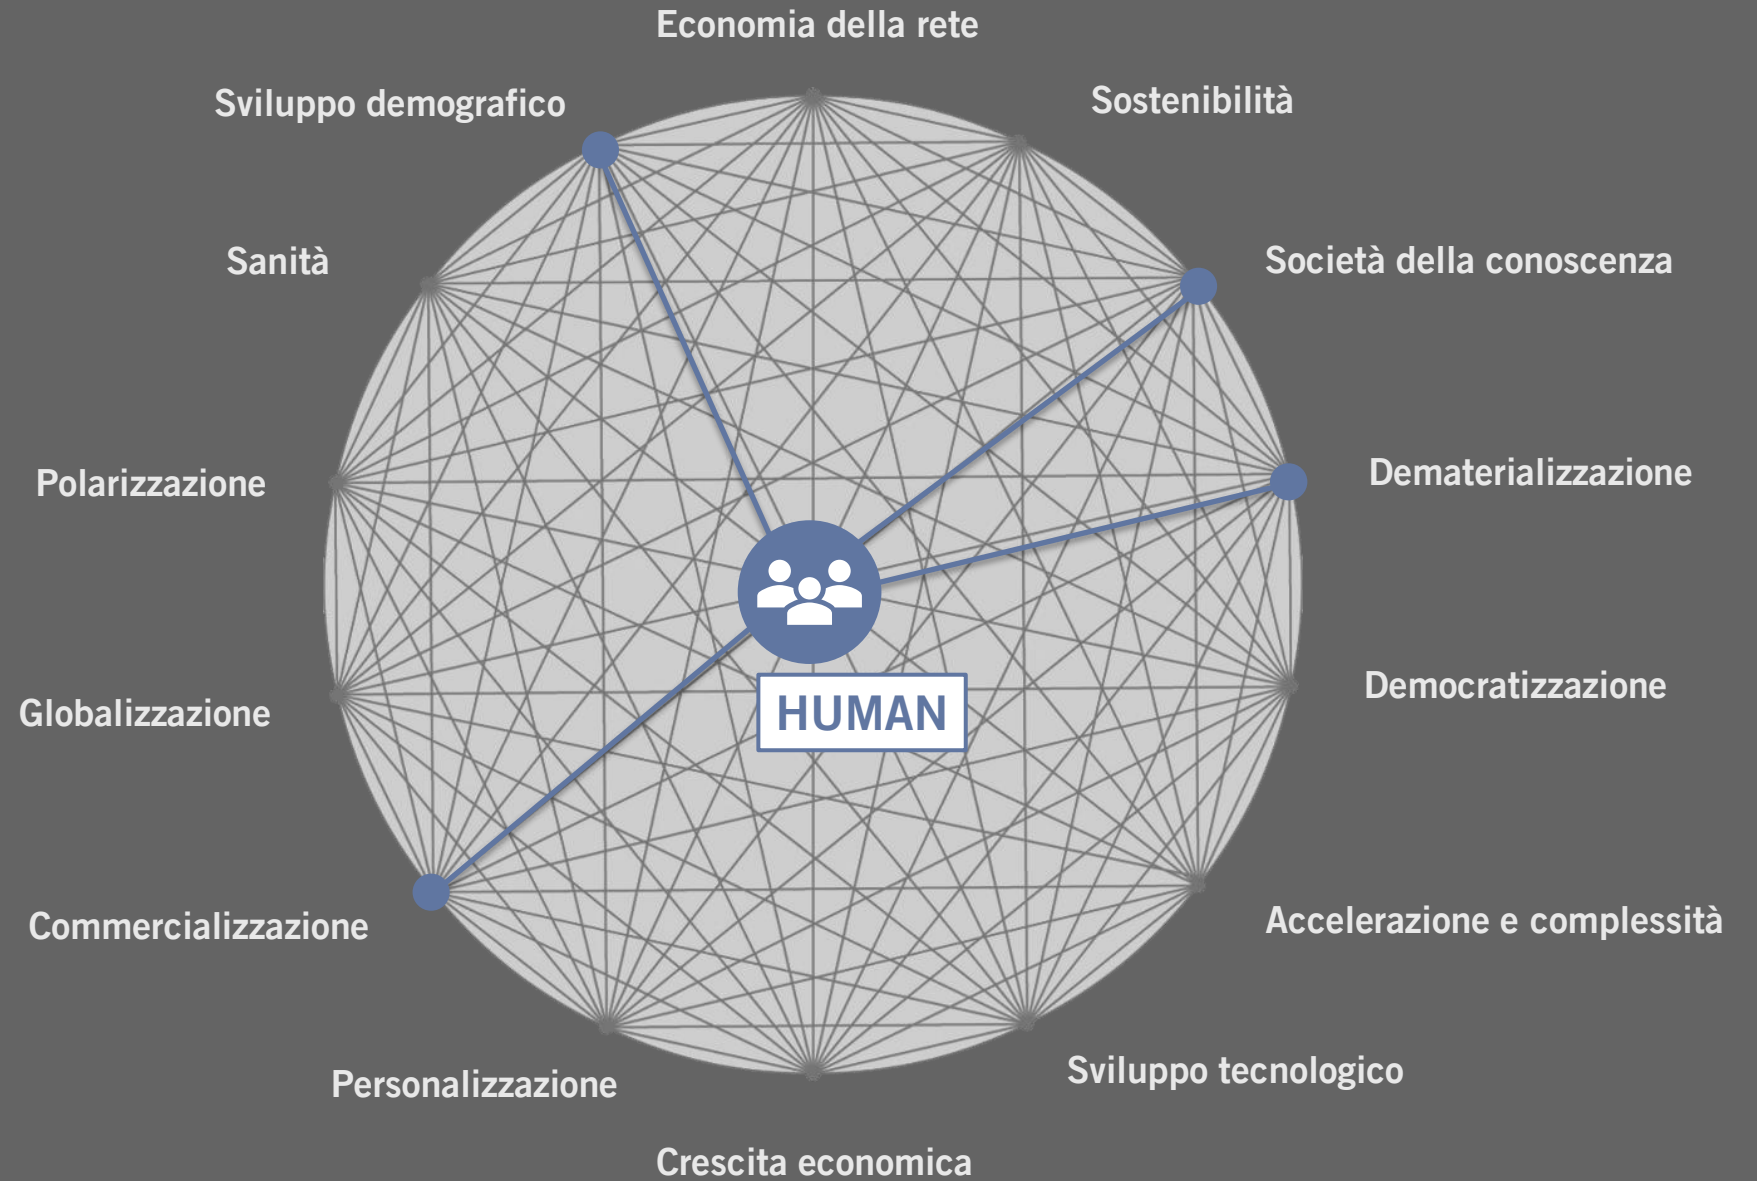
Economia della rete

Sviluppo demografico

Sostenibilità

Sanità

Società della conoscenza

Polarizzazione

Dematerializzazione

Democratizzazione

HUMAN

Globalizzazione

Commercializzazione

Accelerazione e complessità

Personalizzazione

Sviluppo tecnologico

Crescita economica